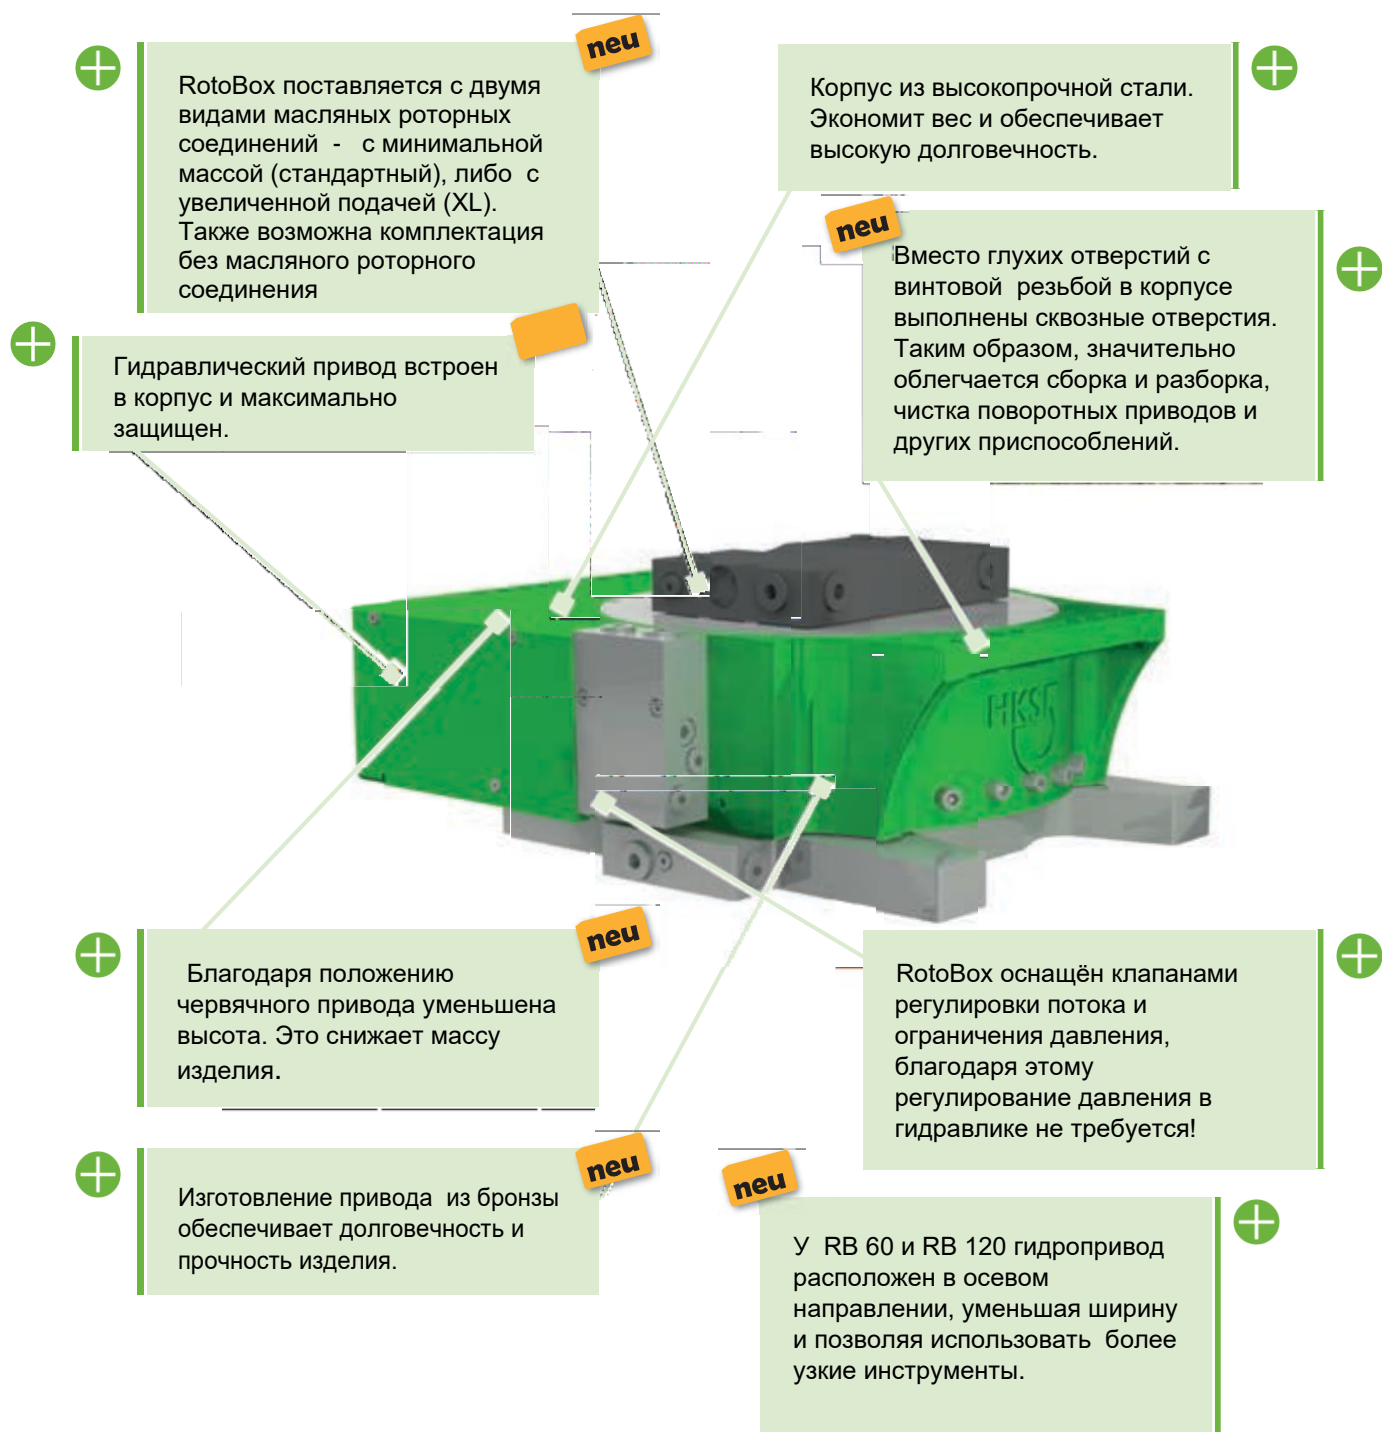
neu

RotoBox поставляется с двумя видами масляных роторных соединений - с минимальной массой (стандартный), либо с увеличенной подачей (XL). Также возможна комплектация без масляного роторного соединения

Корпус из высокопрочной стали. Экономит вес и обеспечивает высокую долговечность.

neu

Вместо глухих отверстий с винтовой резьбой в корпусе выполнены сквозные отверстия. Таким образом, значительно облегчается сборка и разборка, чистка поворотных приводов и других приспособлений.

Гидравлический привод встроен в корпус и максимально защищен.

HKS

neu

Благодаря положению червячного привода уменьшена высота. Это снижает массу изделия.

RotoBox оснащён клапанами регулировки потока и ограничения давления, благодаря этому регулирование давления в гидравлике не требуется!

neu

Изготовление привода из бронзы обеспечивает долговечность и прочность изделия.

neu

У RB 60 и RB 120 гидропривод расположен в осевом направлении, уменьшая ширину и позволяя использовать более узкие инструменты.